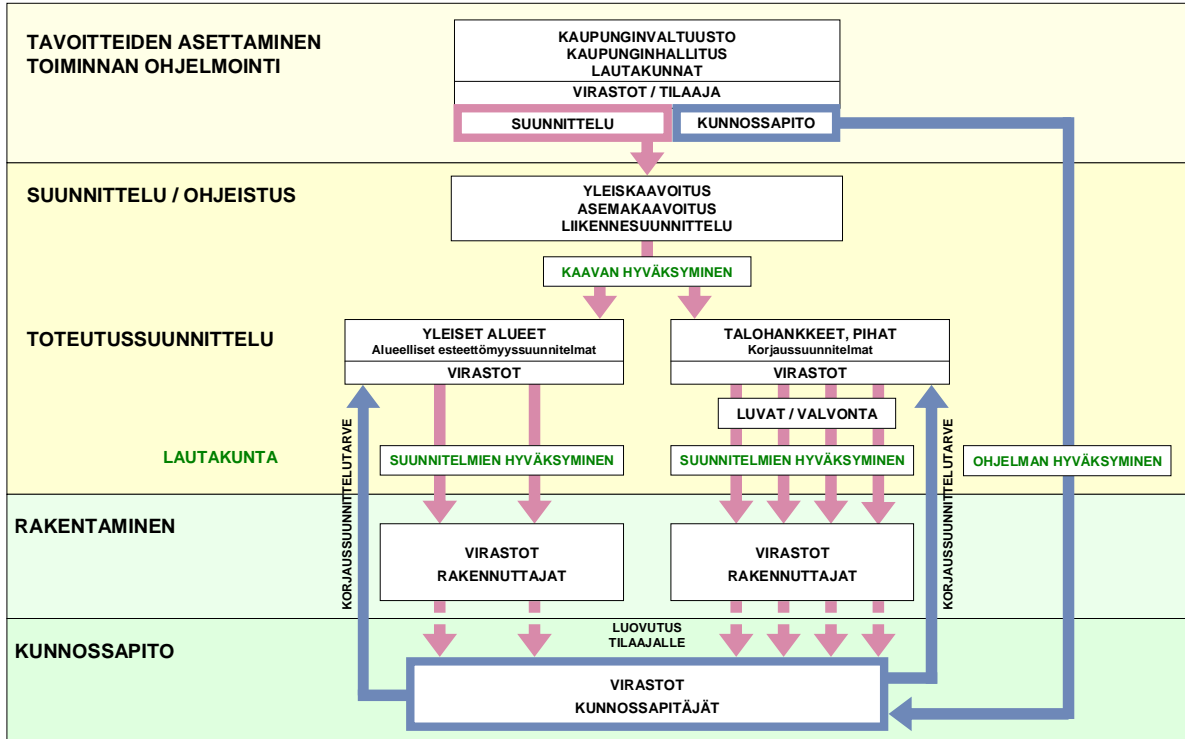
TAVOITTEIDEN ASETTAMINEN
TOIMINNAN OHJELMOINTI

KAUPUNGINVALTUUSTO
KAUPUNGINHALLITUS
LAUTAKUNNAT

VIRASTOT / TILAAJA

SUUNNITTELU

KUNNOSSAPITO

SUUNNITTELU / OHJEISTUS

YLEISKAAVOITUS
ASEMAKAAVOITUS
LIIKENNESUUNNITTELU

KAAVAN HYVÄKSYMINEN

TOTEUTUSSUUNNITTELU

YLEISET ALUEET
Alueelliset esteettömyyssuunnitelmat

VIRASTOT

TALOHANKKEET, PIHAT
Korjaussuunnitelmat

VIRASTOT

LUVAT / VALVONTA

LAUTAKUNTA

SUUNNITELMIEN HYVÄKSYMINEN

SUUNNITELMIEN HYVÄKSYMINEN

OHJELMAN HYVÄKSYMINEN

KORJAUSSUUNNITTELUTARVE

KORJAUSSUUNNITTELUTARVE

RAKENTAMINEN

VIRASTOT
RAKENNUTTAJAT

VIRASTOT
RAKENNUTTAJAT

LUOVUTUS
TILAAJALLE

KUNNOSSAPITO

VIRASTOT
KUNNOSSAPITÄJÄT